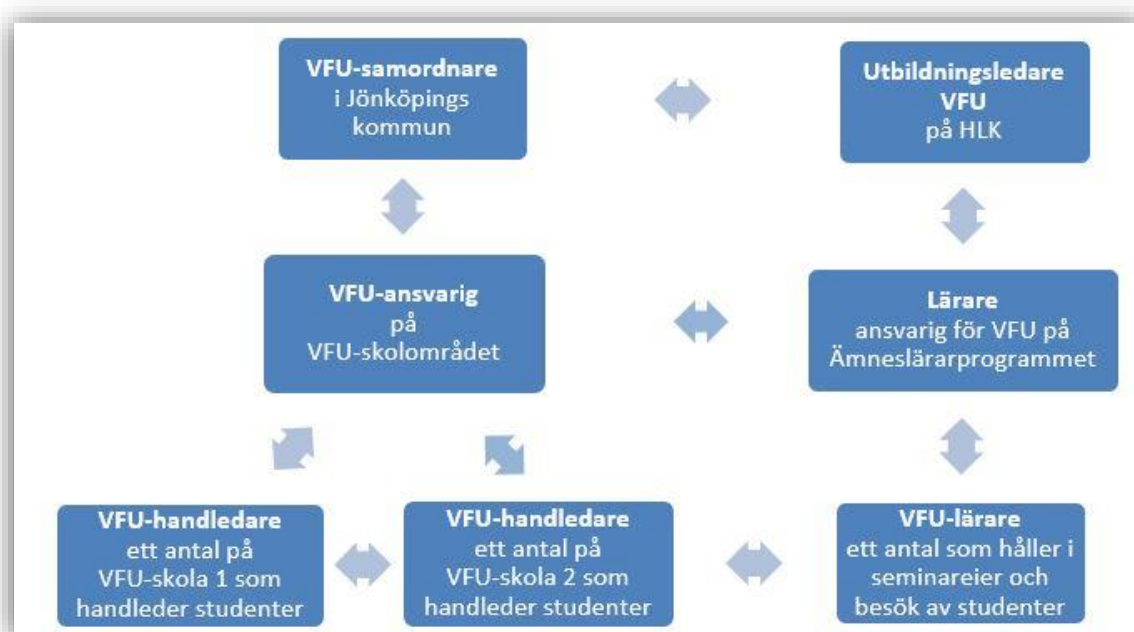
**VFU-samordnare**
i Jönköpings kommun

**Utbildningsledare VFU**
på HLK

**VFU-ansvarig**
på
VFU-skolområdet

**Lärare**
ansvarig för VFU på Ämneslärarprogrammet

**VFU-handledare**
ett antal på VFU-skola 1 som handleder studenter

**VFU-handledare**
ett antal på VFU-skola 2 som handleder studenter

**VFU-lärare**
ett antal som håller i seminareier och besök av studenter